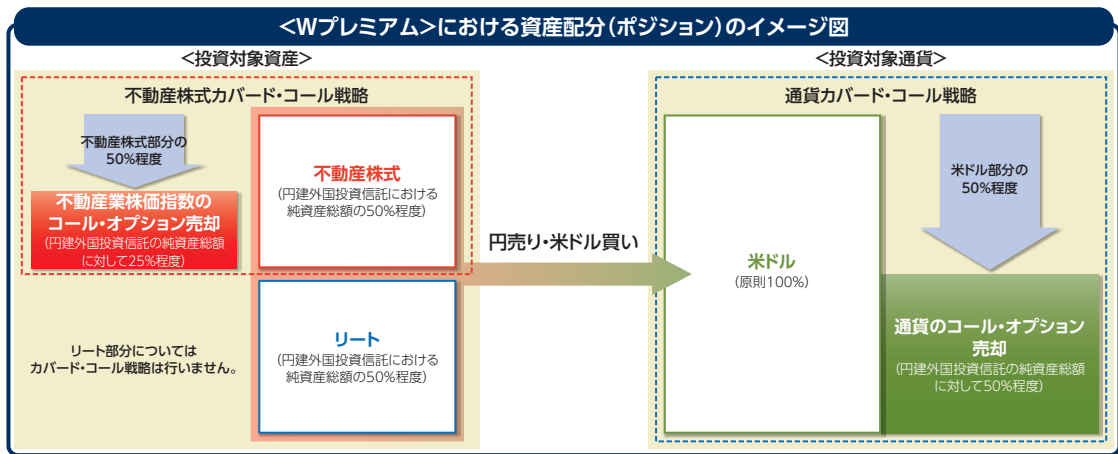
<Wプレミアム>における資産配分(ポジション)のイメージ図

<投資対象資産>

不動産株式カバード・コール戦略

不動産株式部分の50%程度

不動産業株価指数のコール・オプション売却
(円建外国投資信託の純資産総額に対して25%程度)

不動産株式
(円建外国投資信託における純資産総額の50%程度)

リート部分についてはカバード・コール戦略は行いません。

リート
(円建外国投資信託における純資産総額の50%程度)

円売り・米ドル買い

<投資対象通貨>

通貨カバード・コール戦略

米ドル
(原則100%)

米ドル部分の50%程度

通貨のコール・オプション売却
(円建外国投資信託の純資産総額に対して50%程度)